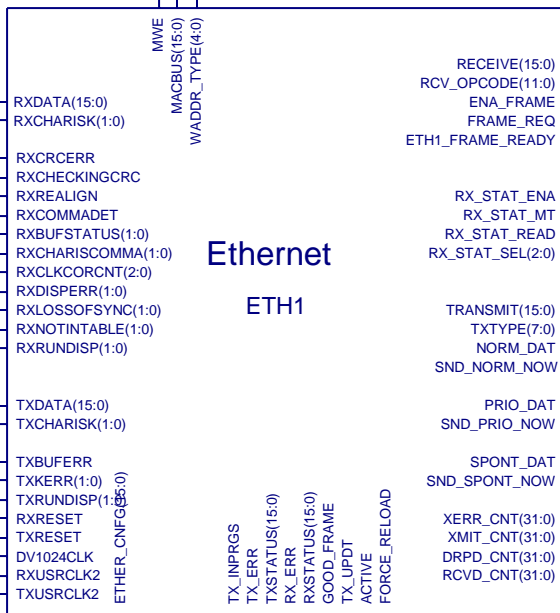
MWE
MACBUS(15:0)
WADDR_TYPE(4:0)

RXDATA(15:0)
RXCHARISK(1:0)

RXCRCERR
RXCHECKINGCRC
RXREALIGN
RXCOMMADET
RXBUFSTATUS(1:0)
RXCHARISCOMMA(1:0)
RXCLKCORCNT(2:0)
RXDISPERR(1:0)
RXLOSSOFSYNC(1:0)
RXNOTINTABLE(1:0)
RXRUNDISP(1:0)

TXDATA(15:0)
TXCHARISK(1:0)

TXBUFERR
TXKERR(1:0)
TXRUNDISP(1:0)
RXRESET
TXRESET
DV1024CLK
RXUSRCLK2
TXUSRCLK2

ETHER_CNFG(3:0)

Ethernet

ETH1

TX_INPRGS
TX_ERR
TXSTATUS(15:0)
RX_ERR
RXSTATUS(15:0)
GOOD_FRAME
TX_UPDT
ACTIVE
FORCE_RELOAD

RECEIVE(15:0)
RCV_OPCODE(11:0)
ENA_FRAME
FRAME_REQ
ETH1_FRAME_READY

RX_STAT_ENA
RX_STAT_MT
RX_STAT_READ
RX_STAT_SEL(2:0)

TRANSMIT(15:0)
TXTYPE(7:0)
NORM_DAT
SND_NORM_NOW

PRIO_DAT
SND_PRIO_NOW

SPONT_DAT
SND_SPONT_NOW

XERR_CNT(31:0)
XMIT_CNT(31:0)
DRPD_CNT(31:0)
RCVD_CNT(31:0)